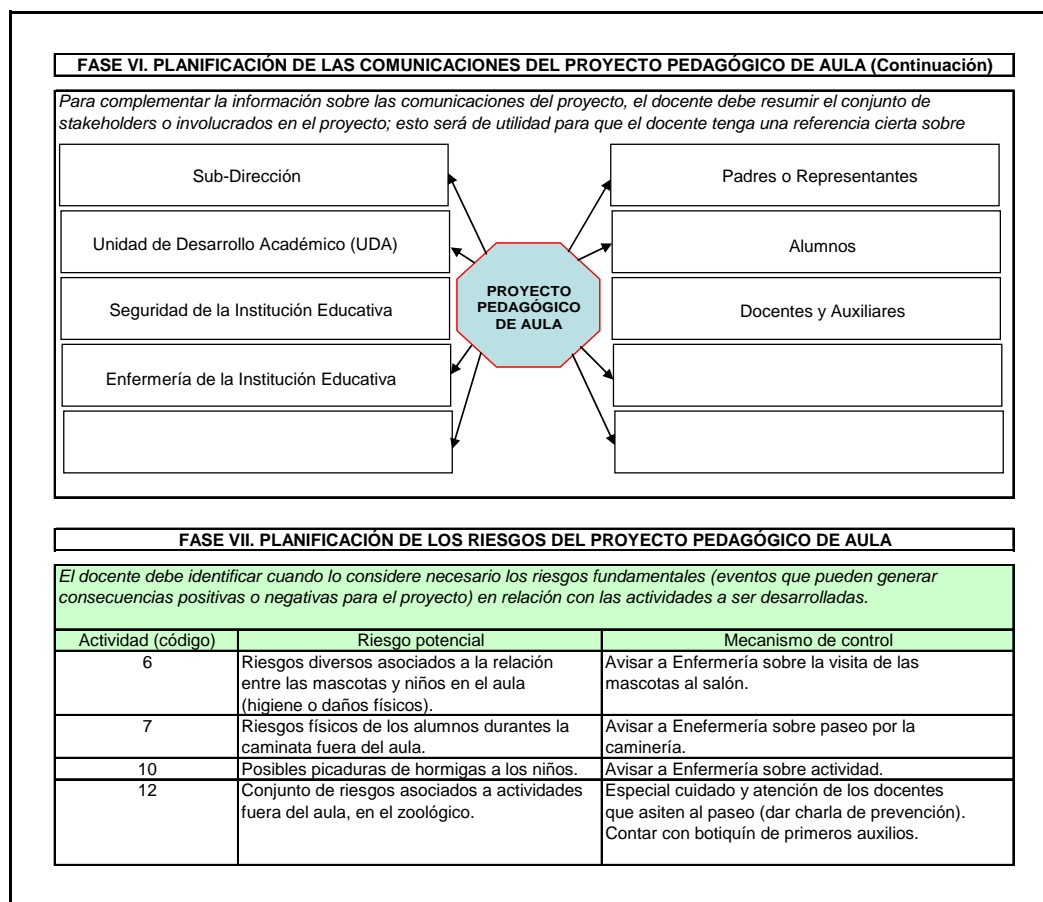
FASE VI. PLANIFICACIÓN DE LAS COMUNICACIONES DEL PROYECTO PEDAGÓGICO DE AULA (Continuación)

Para complementar la información sobre las comunicaciones del proyecto, el docente debe resumir el conjunto de stakeholders o involucrados en el proyecto; esto será de utilidad para que el docente tenga una referencia cierta sobre

Sub-Dirección

Unidad de Desarrollo Académico (UDA)

Seguridad de la Institución Educativa

Enfermería de la Institución Educativa

PROYECTO PEDAGÓGICO DE AULA

Padres o Representantes

Alumnos

Docentes y Auxiliares

FASE VII. PLANIFICACIÓN DE LOS RIESGOS DEL PROYECTO PEDAGÓGICO DE AULA

El docente debe identificar cuando lo considere necesario los riesgos fundamentales (eventos que pueden generar consecuencias positivas o negativas para el proyecto) en relación con las actividades a ser desarrolladas.

| Actividad (código) | Riesgo potencial | Mecanismo de control |
|---|---|---|
| 6 | Riesgos diversos asociados a la relación entre las mascotas y niños en el aula (higiene o daños físicos). | Avisar a Enfermería sobre la visita de las mascotas al salón. |
| 7 | Riesgos físicos de los alumnos durantes la caminata fuera del aula. | Avisar a Enefermería sobre paseo por la caminería. |
| 10 | Posibles picaduras de hormigas a los niños. | Avisar a Enfermería sobre actividad. |
| 12 | Conjunto de riesgos asociados a actividades fuera del aula, en el zoológico. | Especial cuidado y atención de los docentes que asiten al paseo (dar charla de prevención). Contar con botiquín de primeros auxilios. |